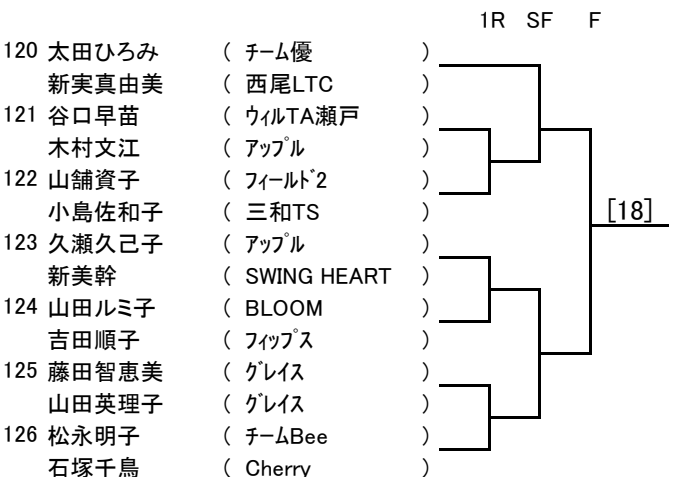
1R SF F

120 太田ひろみ ( チーム優 )
新実真由美 ( 西尾LTC )
121 谷口早苗 ( ウィルTA瀬戸 )
木村文江 ( アップル )
122 山舗資子 ( フィールド2 )
小島佐和子 ( 三和TS )
123 久瀬久己子 ( アップル )
新美幹 ( SWING HEART )
124 山田ルミ子 ( BLOOM )
吉田順子 ( フィップス )
125 藤田智恵美 ( グレイス )
山田英理子 ( グレイス )
126 松永明子 ( チームBee )
石塚千鳥 ( Cherry )

[18]